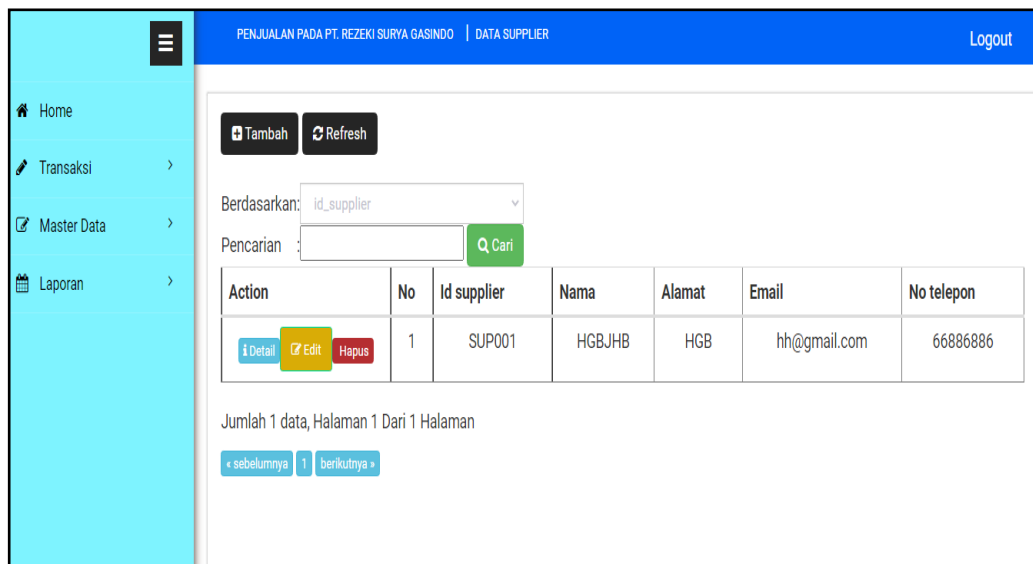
PENJUALAN PADA PT. REZEKI SURYA GASINDO | DATA SUPPLIER

Logout

Home

Transaksi

Master Data

Laporan

Tambah Refresh

Berdasarkan: id_supplier

Pencarian :

Cari

| Action | No | Id supplier | Nama | Alamat | Email | No telepon |
|---|---|---|---|---|---|---|
| Detail Edit Hapus | 1 | SUP001 | HGBJHB | HGB | hh@gmail.com | 66886886 |

Jumlah 1 data, Halaman 1 Dari 1 Halaman

« sebelumnya 1 berikutnya »